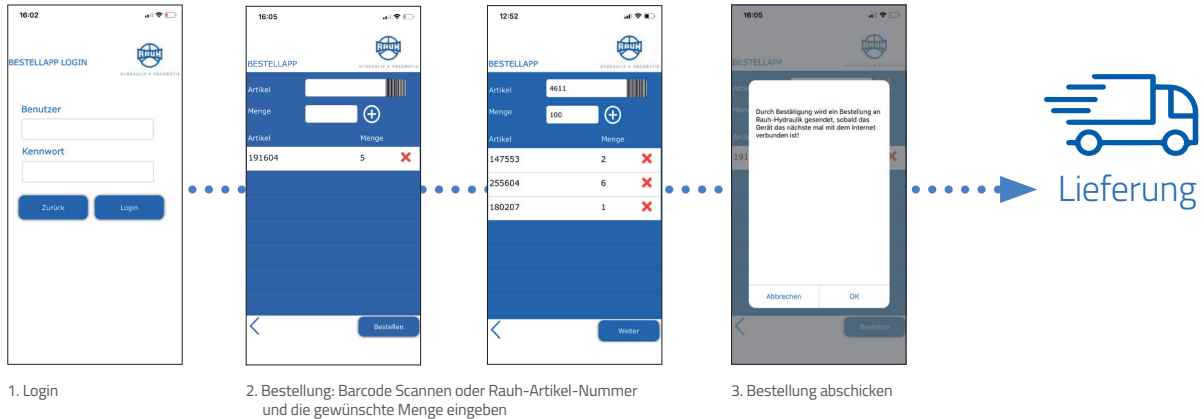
16:02

BESTELLAPP LOGIN

RAUH
HYDRAULIK • PNEUMATIK

Benutzer

Kennwort

Zurück

Login

16:05

BESTELLAPP

RAUH
HYDRAULIK • PNEUMATIK

Artikel

Menge

Artikel | Menge

| 191604 | 5 |

Bestellen

12:52

BESTELLAPP

RAUH

Artikel 4611

Menge 100

| Artikel | Menge |
|---|---|
| 147553 | 2 |
| 255604 | 6 |
| 180207 | 1 |

Weiter

16:05

RAUH

Durch Bestätigung wird ein Bestellung an Rauh-Hydraulik gesendet, sobald das Gerät das nächste mal mit dem Internet verbunden ist!

Abbrechen

OK

Bestellen

Lieferung

1. Login

2. Bestellung: Barcode Scannen oder Rauh-Artikel-Nummer und die gewünschte Menge eingeben

3. Bestellung abschicken